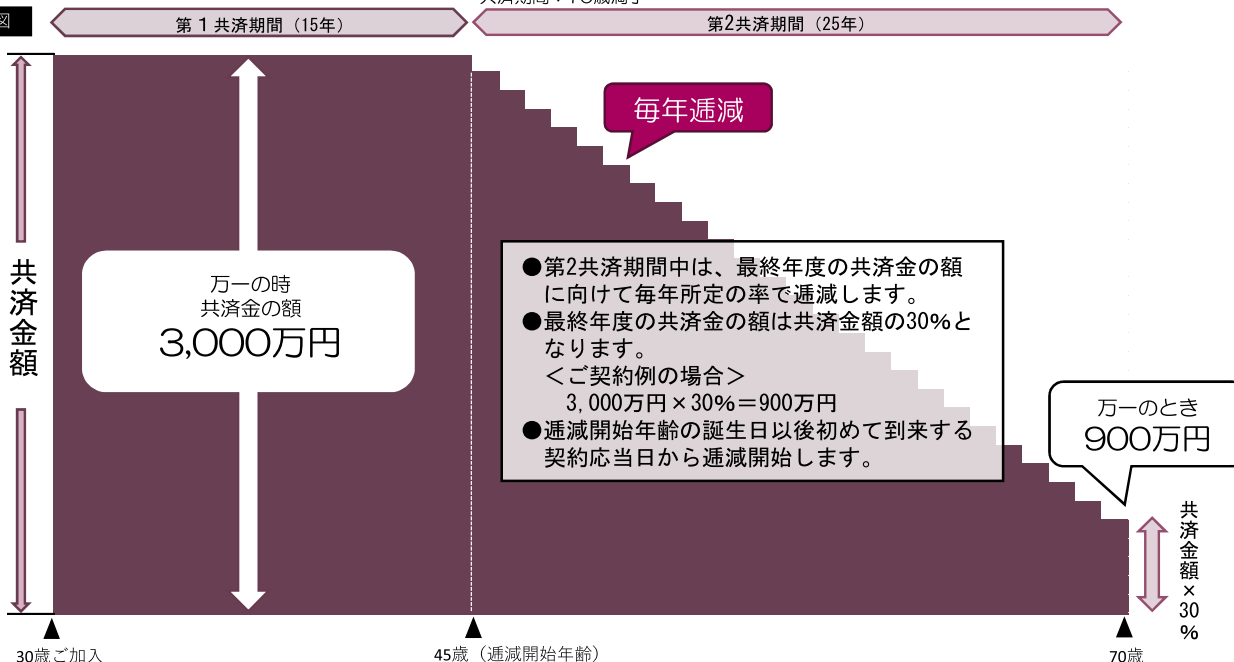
図

第１共済期間（15年）

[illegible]

第2共済期間（25年）

共済金額

毎年逓減

万一の時
共済金の額
3,000万円

●第2共済期間中は、最終年度の共済金の額に向けて毎年所定の率で逓減します。
●最終年度の共済金の額は共済金額の30%となります。
＜ご契約例の場合＞
3,000万円×30%＝900万円
●逓減開始年齢の誕生日以後初めて到来する契約応当日から逓減開始します。

万一のとき
900万円

共済金額×30%

30歳ご加入

45歳（逓減開始年齢）

70歳